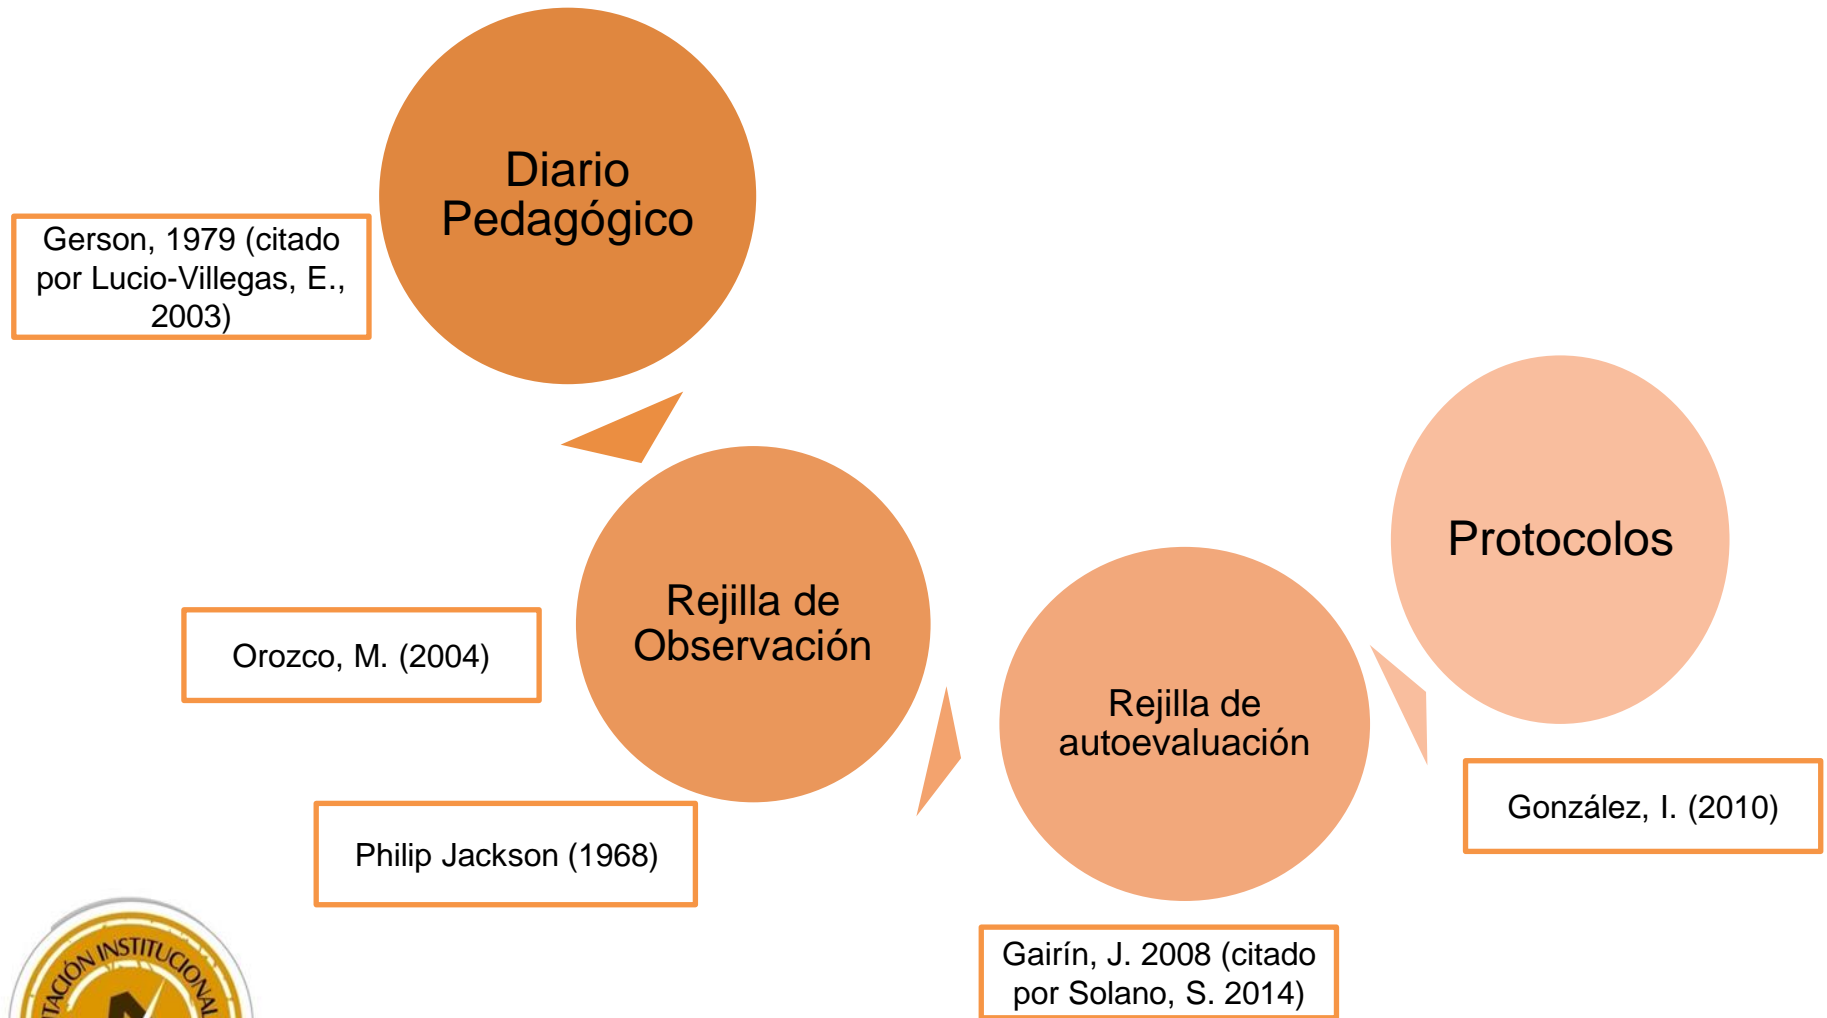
Diario Pedagógico

Gerson, 1979 (citado por Lucio-Villegas, E., 2003)

Rejilla de Observación

Orozco, M. (2004)

Philip Jackson (1968)

Rejilla de autoevaluación

Gairín, J. 2008 (citado por Solano, S. 2014)

Protocolos

González, I. (2010)

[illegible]TACIÓN INSTITUCIONAL